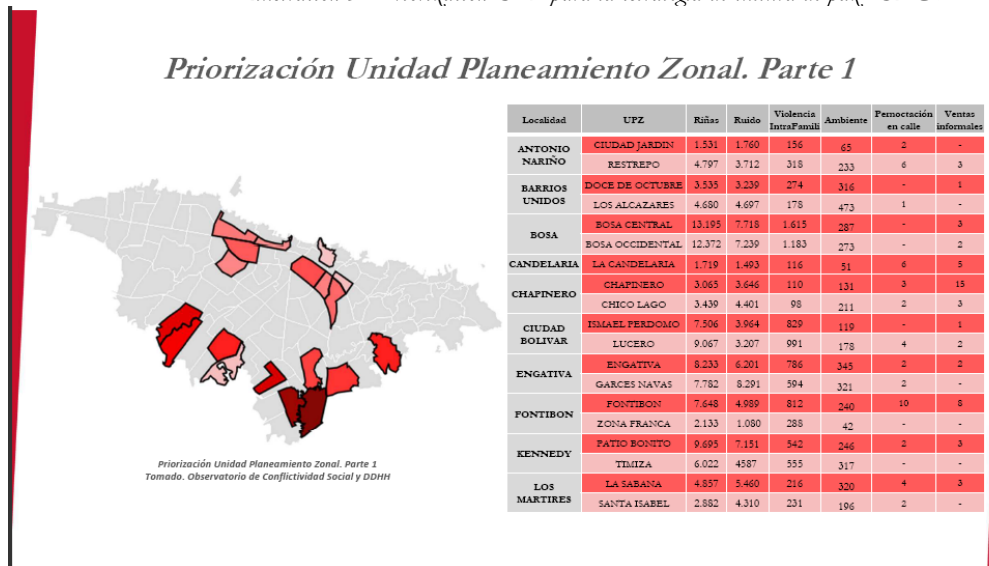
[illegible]

Priorización Unidad Planeamiento Zonal. Parte 1

| Localidad | UPZ | Riñas | Ruido | Violencia IntraFamili | Ambiente | Pernoctación en calle | Ventas informales |
|---|---|---|---|---|---|---|---|
| ANTONIO NARIÑO | CIUDAD JARDIN | 1.531 | 1.760 | 156 | 65 | 2 | - |
| | RESTREPO | 4.797 | 3.712 | 318 | 233 | 6 | 3 |
| BARRIOS UNIDOS | DOCE DE OCTUBRE | 3.535 | 3.239 | 274 | 316 | - | 1 |
| | LOS ALCAZARES | 4.680 | 4.697 | 178 | 473 | 1 | - |
| BOSA | BOSA CENTRAL | 13.195 | 7.718 | 1.615 | 287 | - | 3 |
| | BOSA OCCIDENTAL | 12.372 | 7.239 | 1.183 | 273 | - | 2 |
| CANDELARIA | LA CANDELARIA | 1.719 | 1.493 | 116 | 51 | 6 | 5 |
| CHAPINERO | CHAPINERO | 3.065 | 3.646 | 110 | 131 | 3 | 15 |
| | CHICO LAGO | 3.439 | 4.401 | 98 | 211 | 2 | 3 |
| CIUDAD BOLIVAR | ISMAEL PERDOMO | 7.506 | 3.964 | 829 | 119 | - | 1 |
| | LUCERO | 9.067 | 3.207 | 991 | 178 | 4 | 2 |
| ENGATIVA | ENGATIVA | 8.233 | 6.201 | 786 | 345 | 2 | 2 |
| | GARCES NAVAS | 7.782 | 8.291 | 594 | 321 | 2 | - |
| FONTIBON | FONTIBON | 7.648 | 4.989 | 812 | 240 | 10 | 8 |
| | ZONA FRANCA | 2.133 | 1.080 | 288 | 42 | - | - |
| KENNEDY | PATIO BONITO | 9.695 | 7.151 | 542 | 246 | 2 | 3 |
| | TIMIZA | 6.022 | 4587 | 555 | 317 | - | - |
| LOS MARTIRES | LA SABANA | 4.857 | 5.460 | 216 | 320 | 4 | 3 |
| | SANTA ISABEL | 2.882 | 4.310 | 231 | 196 | 2 | - |

Priorización Unidad Planeamiento Zonal. Parte 1
Tomado. Observatorio de Conflictividad Social y DDHH